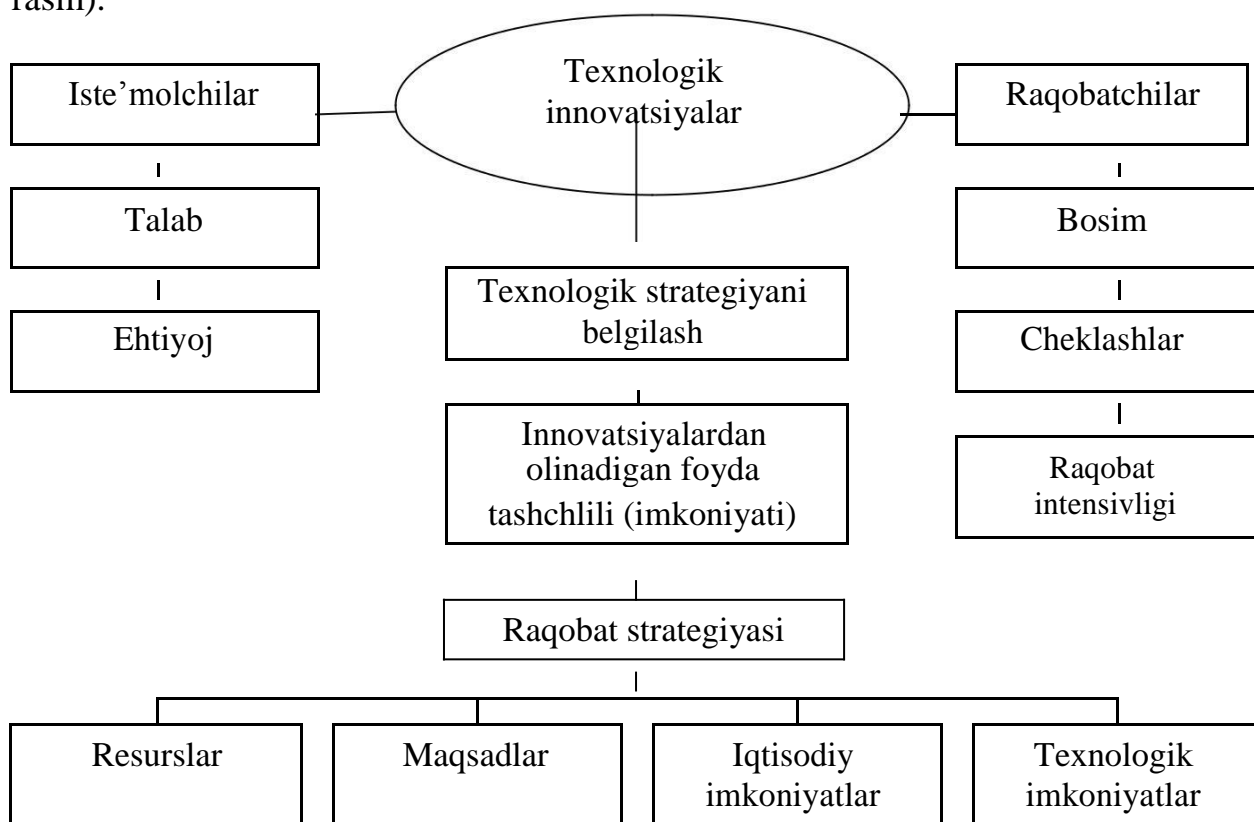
rasm).

Iste’molchilar

Talab

Ehtiyoj

Texnologik innovatsiyalar

Raqobatchilar

Bosim

Cheklashlar

Raqobat intensivligi

Texnologik strategiyani belgilash

Innovatsiyalardan olinadigan foyda tashchlili (imkoniyati)

Raqobat strategiyasi

Resurslar

Maqsadlar

Iqtisodiy imkoniyatlar

Texnologik imkoniyatlar